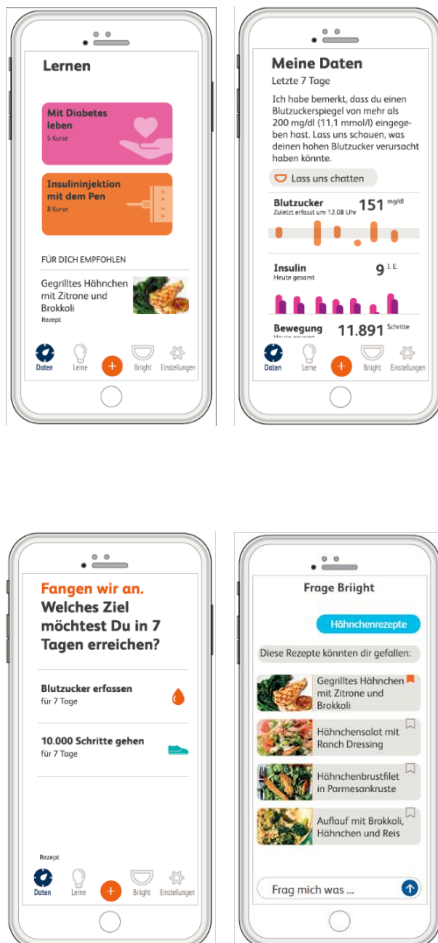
Lernen

Mit Diabetes leben
5 Kurse

Insulininjektion mit dem Pen
8 Kurse

FÜR DICH EMPFOHLEN

Gegrilltes Hähnchen mit Zitrone und Brokkoli
Rezept

Daten Lerne + Bright Einstellungen

Meine Daten
Letzte 7 Tage

Ich habe bemerkt, dass du einen Blutzuckerspiegel von mehr als 200 mg/dl (11,1 mmol/l) eingegeben hast. Lass uns schauen, was deinen hohen Blutzucker verursacht haben könnte.

Lass uns chatten

Blutzucker
Zuletzt erfasst um 12.08 Uhr
151 mg/dl

Insulin
Heute gesamt
9 I.E.

Bewegung
11.891 Schritte

Daten Lerne + Bright Einstellungen

Fangen wir an.
Welches Ziel möchtest Du in 7 Tagen erreichen?

Blutzucker erfassen
für 7 Tage

10.000 Schritte gehen
für 7 Tage

Rezept

Daten Lerne + Bright Einstellungen

Frage Briight

Hähnchenrezepte

Diese Rezepte könnten dir gefallen:

Gegrilltes Hähnchen mit Zitrone und Brokkoli

Hähnchensalat mit Ranch Dressing

Hähnchenbrustfilet in Parmesankruste

Auflauf mit Brokkoli, Hähnchen und Reis

Frag mich was ...